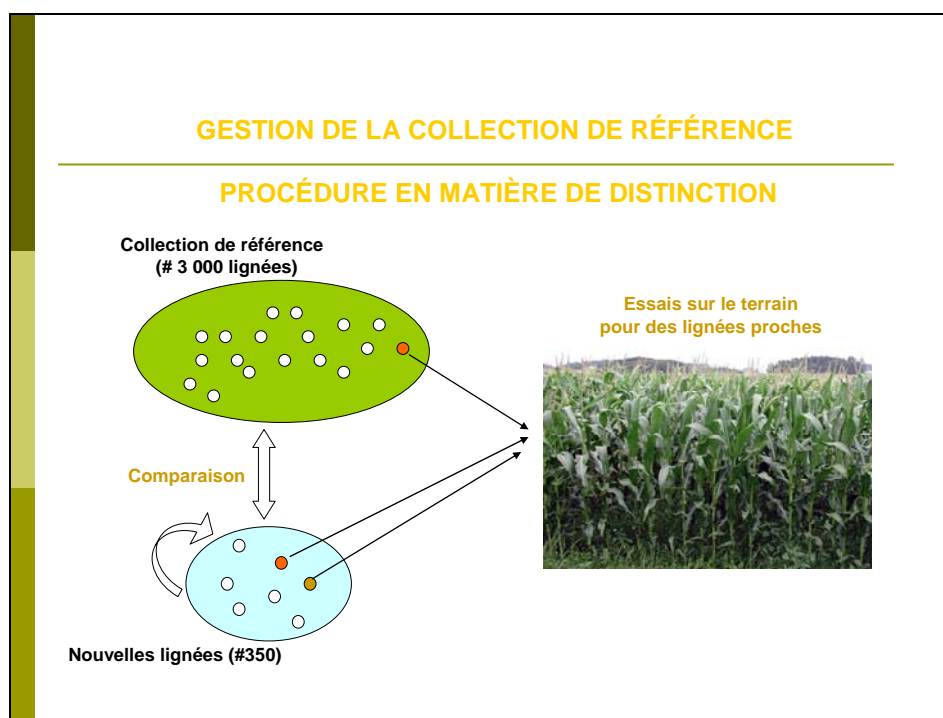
GESTION DE LA COLLECTION DE RÉFÉRENCE

PROCÉDURE EN MATIÈRE DE DISTINCTION

Collection de référence
(# 3 000 lignées)

Essais sur le terrain
pour des lignées proches

Comparaison

Nouvelles lignées (#350)